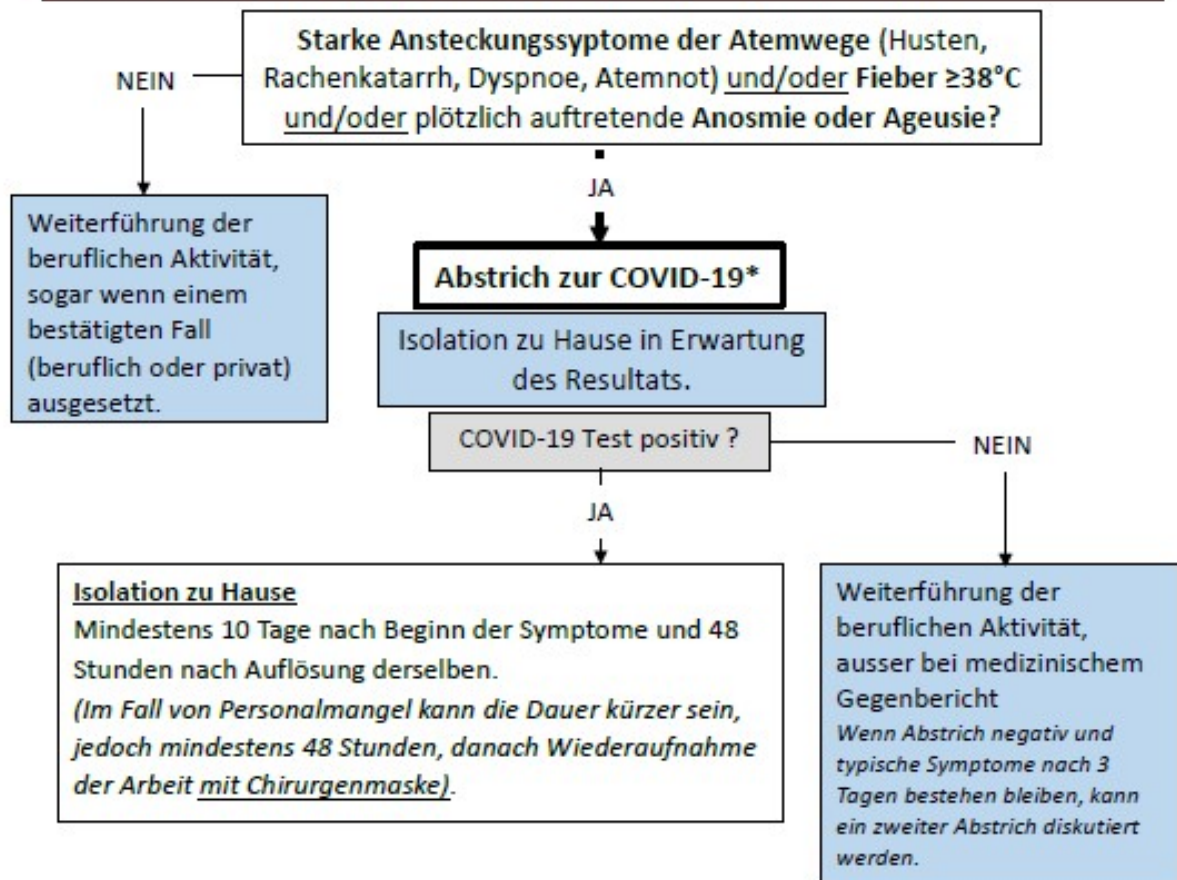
NEIN

Starke Ansteckungssyptome der Atemwege (Husten, Rachenkatarrh, Dyspnoe, Atemnot) und/oder Fieber ≥38°C und/oder plötzlich auftretende Anosmie oder Ageusie?

Weiterführung der beruflichen Aktivität, sogar wenn einem bestätigten Fall (beruflich oder privat) ausgesetzt.

JA

Abstrich zur COVID-19*

Isolation zu Hause in Erwartung des Resultats.

COVID-19 Test positiv ?

NEIN

JA

Isolation zu Hause
Mindestens 10 Tage nach Beginn der Symptome und 48 Stunden nach Auflösung derselben.
(Im Fall von Personalmangel kann die Dauer kürzer sein, jedoch mindestens 48 Stunden, danach Wiederaufnahme der Arbeit mit Chirurgenmaske).

Weiterführung der beruflichen Aktivität, ausser bei medizinischem Gegenbericht
Wenn Abstrich negativ und typische Symptome nach 3 Tagen bestehen bleiben, kann ein zweiter Abstrich diskutiert werden.